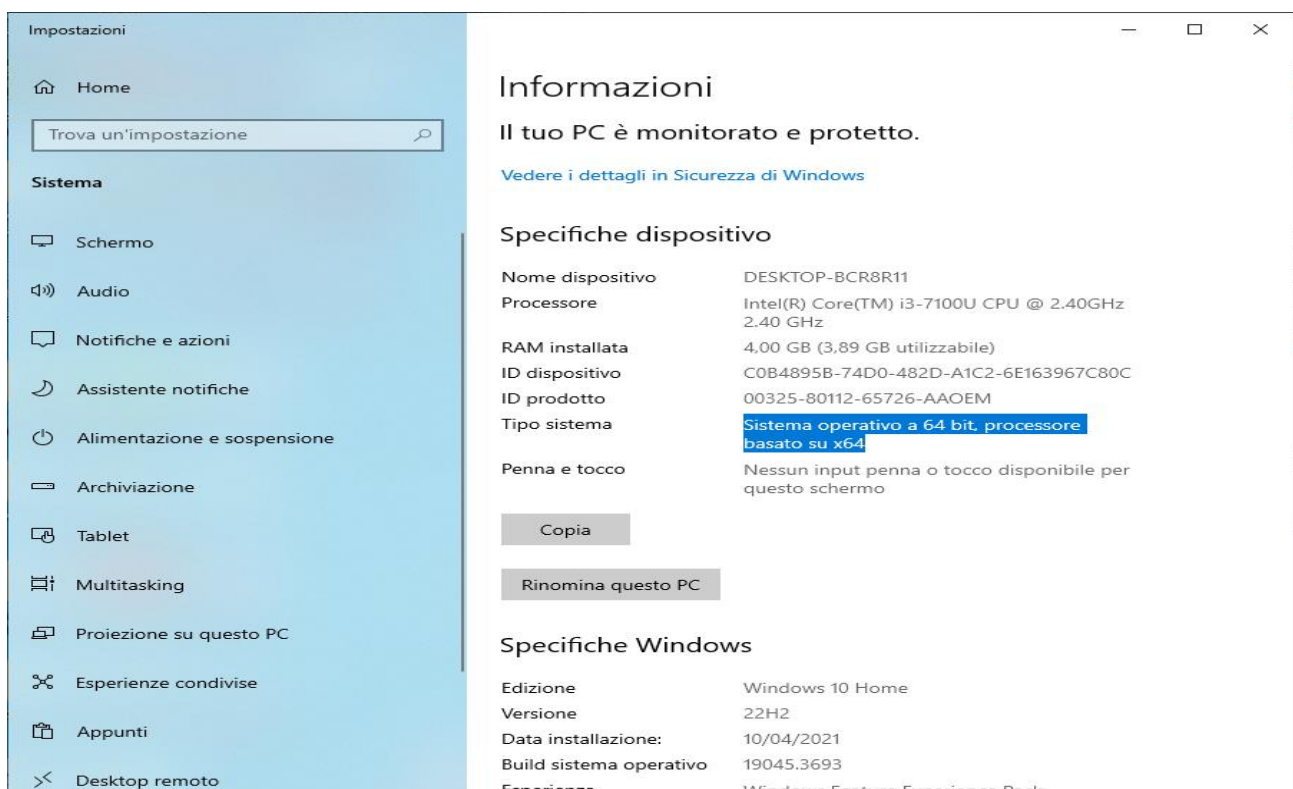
Impostazioni

Home

Trova un'impostazione

Sistema

Schermo

Audio

Notifiche e azioni

Assistente notifiche

Alimentazione e sospensione

Archiviazione

Tablet

Multitasking

Proiezione su questo PC

Esperienze condivise

Appunti

Desktop remoto

Informazioni

Il tuo PC è monitorato e protetto.

Vedere i dettagli in Sicurezza di Windows

Specifiche dispositivo

| | |
|---|---|
| Nome dispositivo | DESKTOP-BCR8R11 |
| Processore | Intel(R) Core(TM) i3-7100U CPU @ 2.40GHz 2.40 GHz |
| RAM installata | 4,00 GB (3,89 GB utilizzabile) |
| ID dispositivo | C0B4895B-74D0-482D-A1C2-6E163967C80C |
| ID prodotto | 00325-80112-65726-AAOEM |
| Tipo sistema | Sistema operativo a 64 bit, processore basato su x64 |
| Penna e tocco | Nessun input penna o tocco disponibile per questo schermo |

Copia

Rinomina questo PC

Specifiche Windows

| | |
|---|---|
| Edizione | Windows 10 Home |
| Versione | 22H2 |
| Data installazione: | 10/04/2021 |
| Build sistema operativo | 19045.3693 |
| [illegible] | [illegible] |